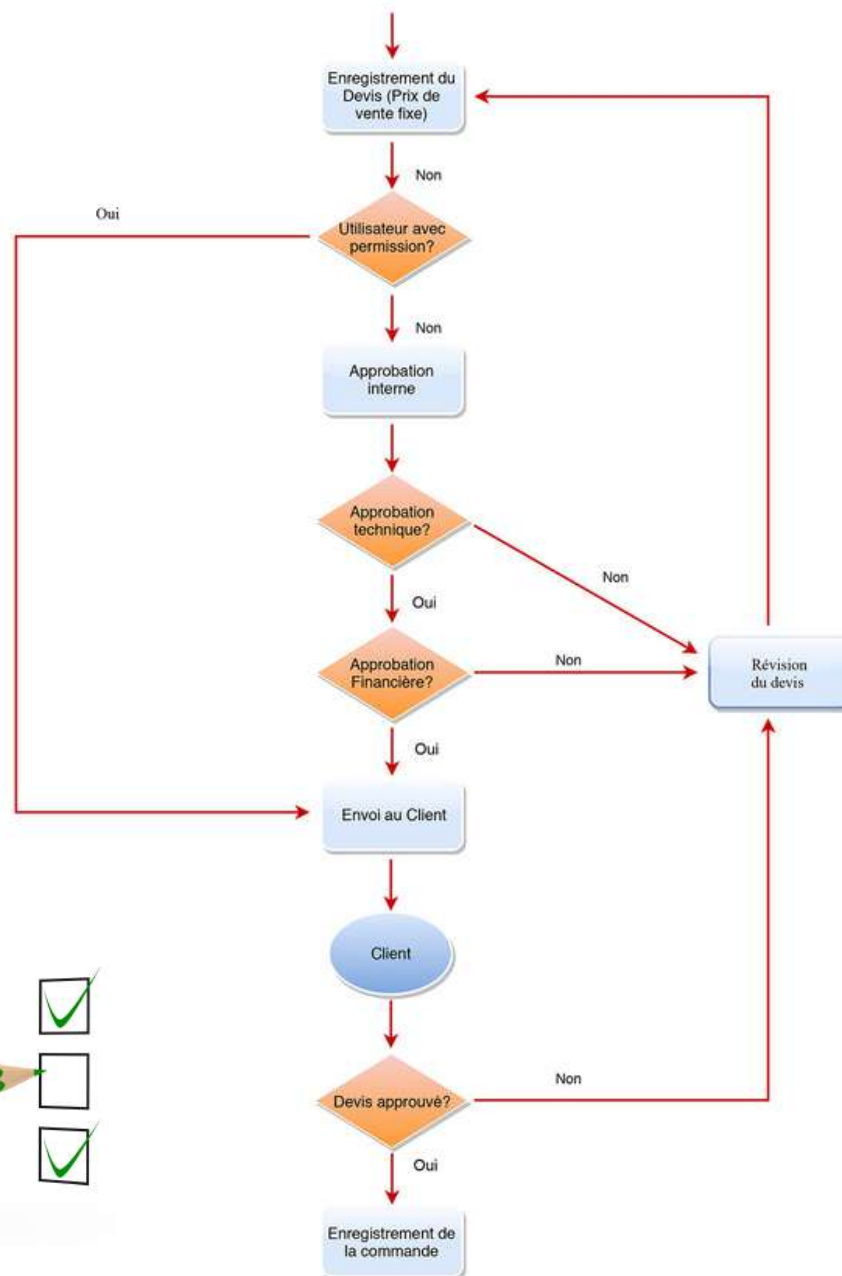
Enregistrement du Devis (Prix de vente fixe)

Non

Oui

Utilisateur avec permission?

Non

Approbation interne

Approbation technique?

Non

Oui

Approbation Financière?

Non

Révision du devis

Oui

Envoi au Client

Client

Devis approuvé?

Non

Oui

Enregistrement de la commande